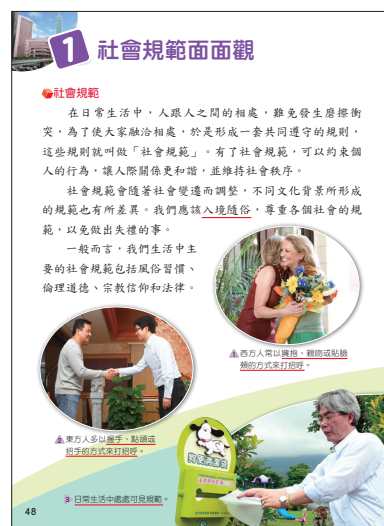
1 社會規範面面觀

社會規範

在日常生活中，人跟人之間的相處，難免發生磨擦衝突，為了使大家融洽相處，於是形成一套共同遵守的規則，這些規則就叫做「社會規範」。有了社會規範，可以約束個人的行為，讓人際關係更和諧，並維持社會秩序。

社會規範會隨著社會變遷而調整，不同文化背景所形成的規範也有所差異。我們應該入境隨俗，尊重各個社會的規範，以免做出失禮的事。

一般而言，我們生活中主要的社會規範包括風俗習慣、倫理道德、宗教信仰和法律。

西方人常以擁抱、親吻或貼臉頰的方式來打招呼。

東方人多以握手、點頭或招手的方式來打招呼。

日常生活中處處可見規範。

48